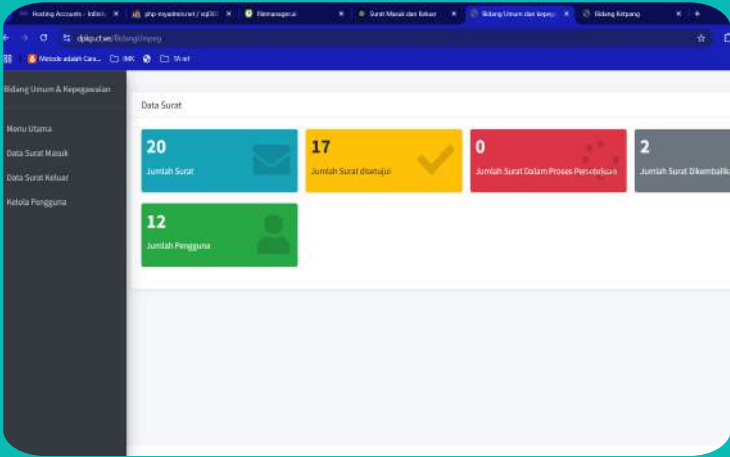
Hosting Accounts - Infini X | php-myadmin.net / sql3 X | filemanager.ai X | Surat Masuk dan Keluar X | Bidang Umum dan Kepeg X | Bidang Ketpang X | +

dpkp.cf.se/BidangUmpeg

Metode adalah Cara... | IMK | TA eri

Bidang Umum & Kepegawaian

Menu Utama

Data Surat Masuk

Data Surat Keluar

Kelola Pengguna

Data Surat

20
Jumlah Surat

17
Jumlah Surat disetujui

0
Jumlah Surat Dalam Proses Persetujuan

2
Jumlah Surat Dikembalikan

12
Jumlah Pengguna